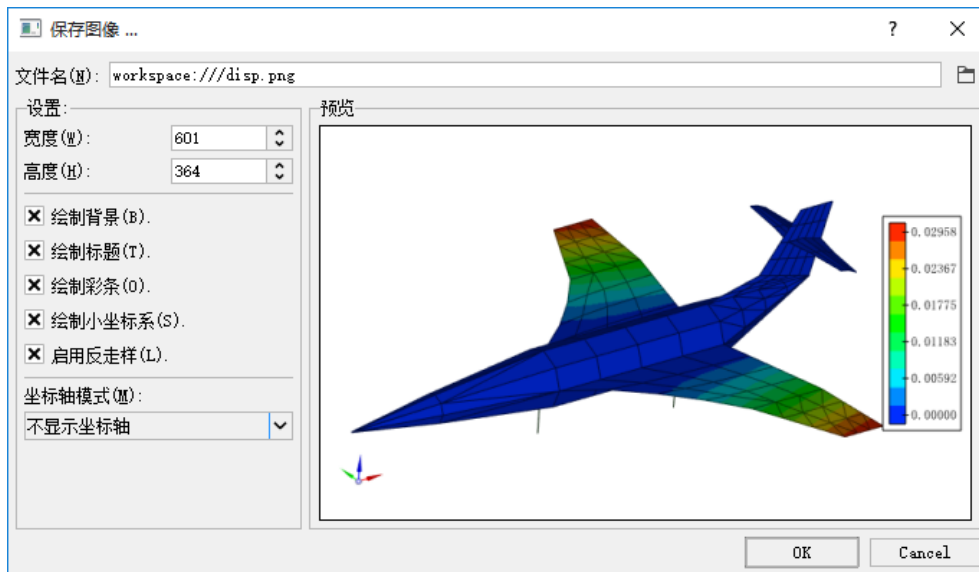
保存图像 ...

?

文件名(N): workspace:///disp.png

设置:

宽度(W): 601

高度(H): 364

绘制背景(B).

绘制标题(T).

绘制彩条(O).

绘制小坐标系(S).

启用反走样(L).

坐标轴模式(M):

不显示坐标轴

预览

0.02958

0.02367

0.01775

0.01183

0.00592

0.00000

OK

Cancel